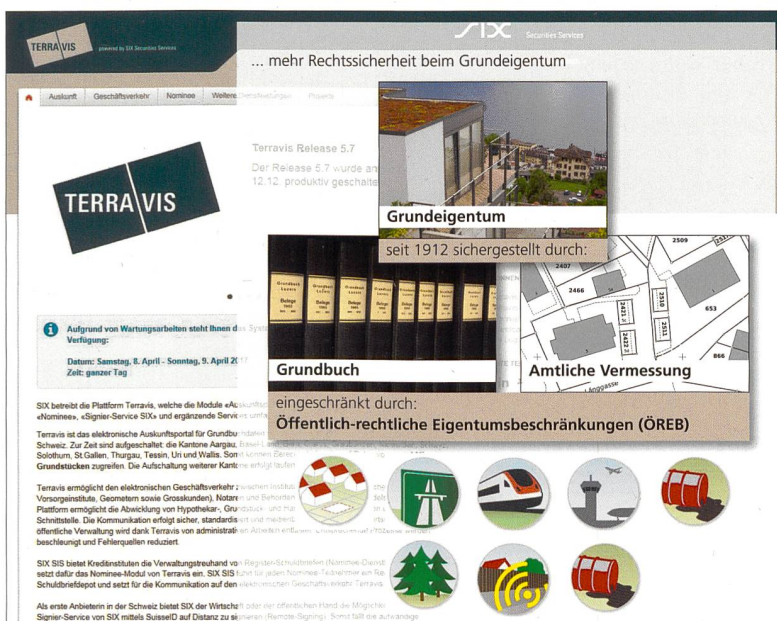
TERRA VIS powered by SIX Securities Services

SIX Securities Services

... mehr Rechtssicherheit beim Grundeigentum

Auskunft | Geschäftsverkehr | Nominee | Weitere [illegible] | Projekte

TERRA VIS

Terravis Release 5.7

Der Release 5.7 wurde an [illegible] 12.12. produktiv geschalte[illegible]

Grundeigentum

seit 1912 sichergestellt durch:

Grundbuch

Amtliche Vermessung

2509
2407
2466
2510
2511
653
866

eingeschränkt durch:
Öffentlich-rechtliche Eigentumsbeschränkungen (ÖREB)

Aufgrund von Wartungsarbeiten steht Ihnen das Syst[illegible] Verfügung:

Datum: Samstag, 8. April - Sonntag, 9. April 201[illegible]
Zeit: ganzer Tag

SIX betreibt die Plattform Terravis, welche die Module «Auskunft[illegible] «Nominee», «Signier-Service SIX» und ergänzende Servic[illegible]

Terravis ist das elektronische Auskunftsportal für Grundbuch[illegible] Schweiz. Zur Zeit sind aufgeschaltet: die Kantone Aargau, Basel-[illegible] Solothurn, St.Gallen, Thurgau, Tessin, Uri und Wallis. Som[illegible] Grundstücken zugreifen. Die Aufschaltung weiterer Kanto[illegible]

Terravis ermöglicht den elektronischen Geschäftsverkehr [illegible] Vorsorgeinstitute, Geometern sowie Grosskunden), Notare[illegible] Plattform ermöglicht die Abwicklung von Hypothekar-, Grund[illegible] Schnittstelle. Die Kommunikation erfolgt sicher, standardis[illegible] öffentliche Verwaltung wird dank Terravis von administrati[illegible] beschleunigt und Fehlerquellen reduziert.

SIX SIS bietet Kreditinstituten die Verwaltungstreuhand vo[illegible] setzt dafür das Nominee-Modul von Terravis ein. SIX SIS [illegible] Schuldbriefdepot und setzt für die Kommunikation auf den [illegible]

Als erste Anbieterin in der Schweiz bietet SIX der Wirtschaft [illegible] Signier-Service von SIX mittels SuisseID auf Distanz zu si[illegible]